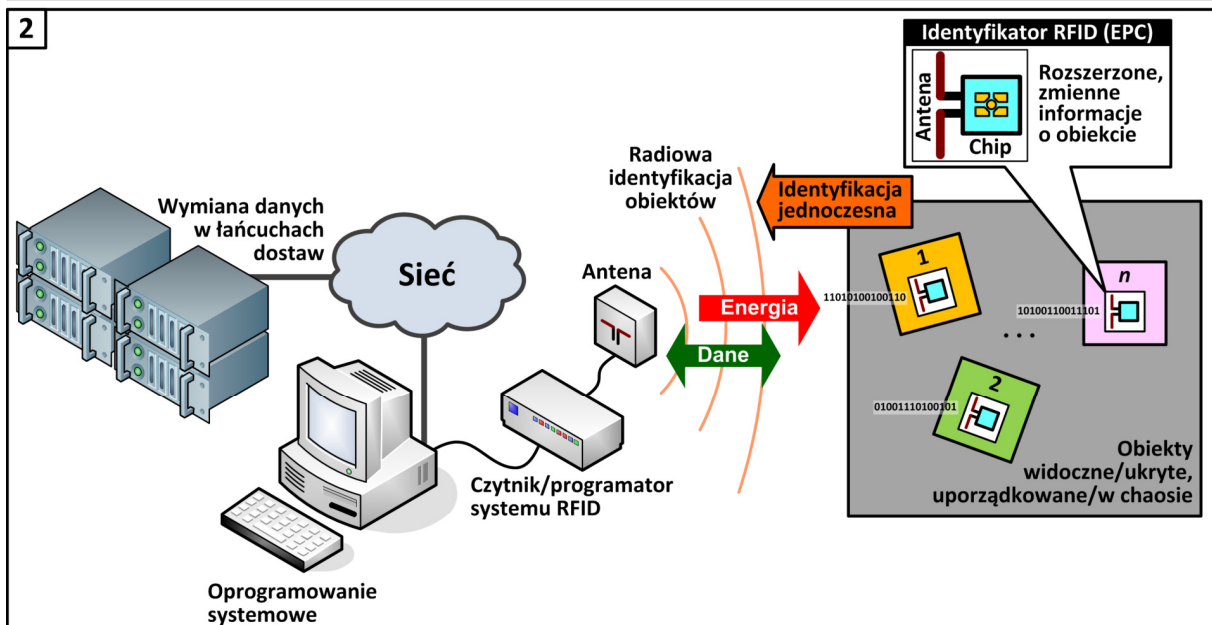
2

Identyfikator RFID (EPC)

Antena

Chip

Rozszerzone, zmienne informacje o obiekcie

Radiowa identyfikacja obiektów

Identyfikacja jednoczesna

Wymiana danych w łańcuchach dostaw

Sieć

Antena

Energia

Dane

11010100100110

1

n

10100110011101

. . .

2

01001110100101

Obiekty widoczne/ukryte, uporządkowane/w chaosie

Czytnik/programator systemu RFID

Oprogramowanie systemowe